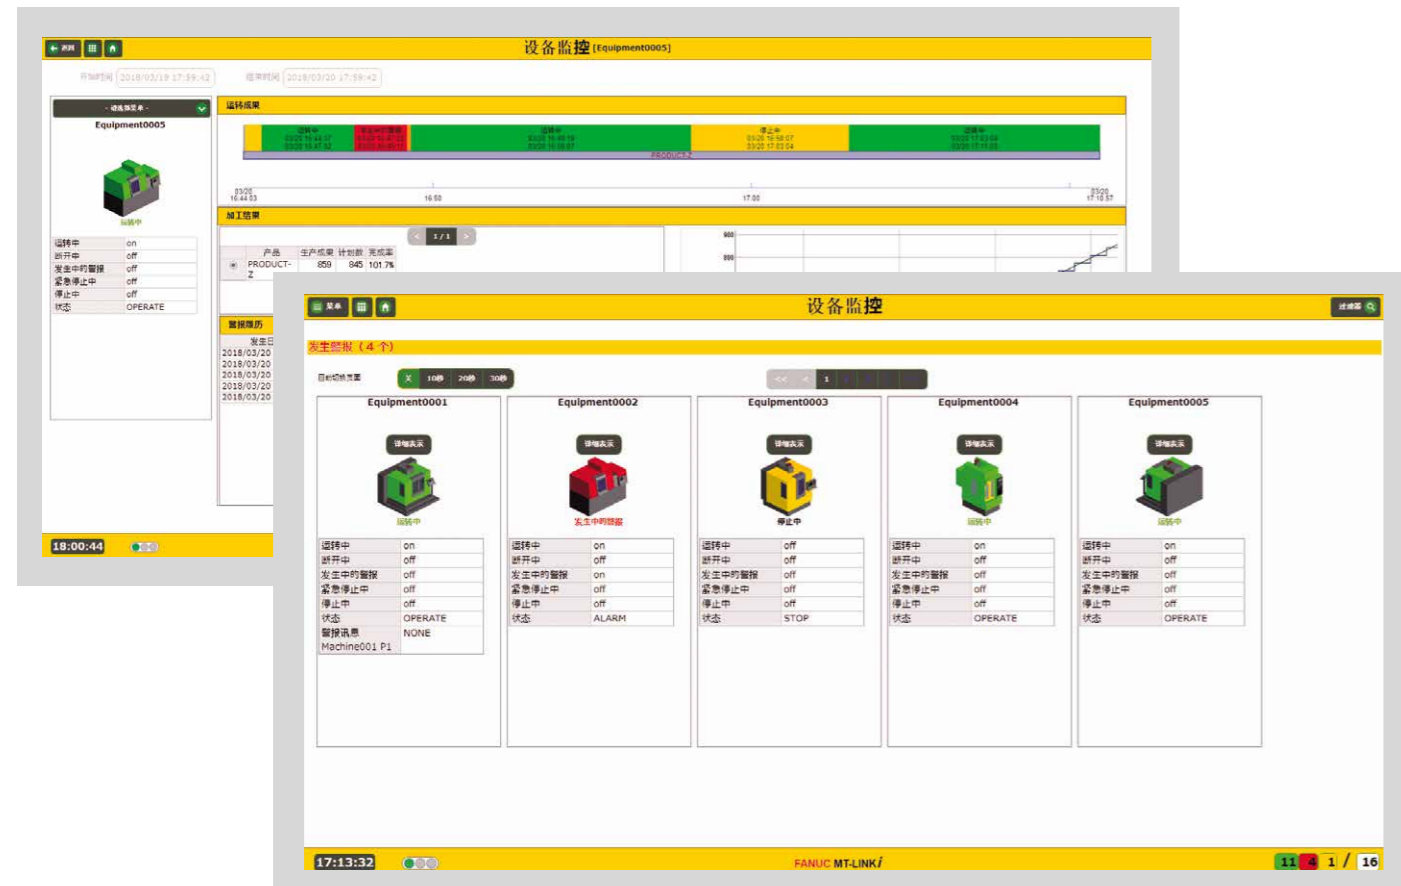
设备监控 [Equipment0005]

开始时间 2018/03/19 17:59:42 结束时间 2018/03/20 17:59:42

Equipment0005

运转中

| 运转中 | on |
|---|---|
| 断开中 | off |
| 发生中的警报 | off |
| 紧急停止中 | off |
| 停止中 | off |
| 状态 | OPERATE |

运转成果

运转中 发生中的警报 运转中 停止中 运转中

PRODUCT-Z

03/20 16:44:03 16:50 17:00 03/20 17:18:57

加工结果

1 / 1

| 产品 | 生产成果 | 计划数 | 完成率 |
|---|---|---|---|
| PRODUCT-Z | 859 | 845 | 101.7% |

900 800

警报履历

发生日
2018/03/20
2018/03/20
2018/03/20
2018/03/20
2018/03/20

18:00:44

设备监控

发生警报（4 个）

自动切换页面 X 10秒 20秒 30秒

<< < 1

Equipment0001
详细表示
运转中

| 运转中 | on |
|---|---|
| 断开中 | off |
| 发生中的警报 | off |
| 紧急停止中 | off |
| 停止中 | off |
| 状态 | OPERATE |
| 警报讯息 | NONE |
| Machine001 P1 | |

Equipment0002
详细表示
发生中的警报

| 运转中 | on |
|---|---|
| 断开中 | off |
| 发生中的警报 | on |
| 紧急停止中 | off |
| 停止中 | off |
| 状态 | ALARM |

Equipment0003
详细表示
停止中

| 运转中 | off |
|---|---|
| 断开中 | off |
| 发生中的警报 | off |
| 紧急停止中 | off |
| 停止中 | off |
| 状态 | STOP |

Equipment0004
详细表示
运转中

| 运转中 | on |
|---|---|
| 断开中 | off |
| 发生中的警报 | off |
| 紧急停止中 | off |
| 停止中 | off |
| 状态 | OPERATE |

Equipment0005
详细表示
运转中

| 运转中 | on |
|---|---|
| 断开中 | off |
| 发生中的警报 | off |
| 紧急停止中 | off |
| 停止中 | off |
| 状态 | OPERATE |

17:13:32

FANUC MT-LINKi

11 4 1 / 16